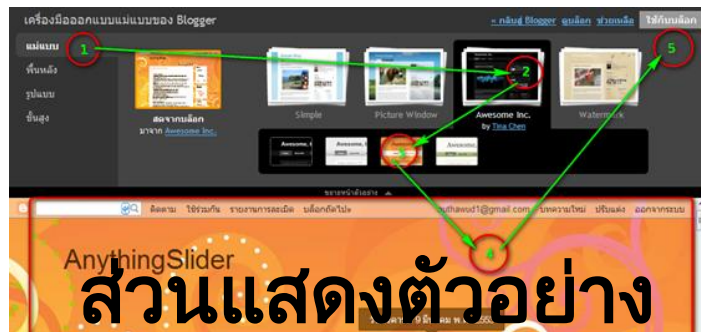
เครื่องมือออกแบบแม่แบบของ Blogger

« กลับสู่ Blogger ดูบล็อก ช่วยเหลือ ใช้กับบล็อก

แม่แบบ
พื้นหลัง
รูปแบบ
ขั้นสูง

1
2
3
4
5

สดจากบล็อก
มาจาก Awesome Inc.

Simple
Picture Window
Awesome Inc.
by Tina Chen
Watermark

Awesome I
Awesome I

ขยายหน้าตัวอย่าง

ติดตาม ใช้ร่วมกัน รายงานการละเมิด บล็อกถัดไป
buthawud1@gmail.com บทความใหม่ ปรับแต่ง ออกจากระบบ

AnythingSlider

ส่วนแสดงตัวอย่าง